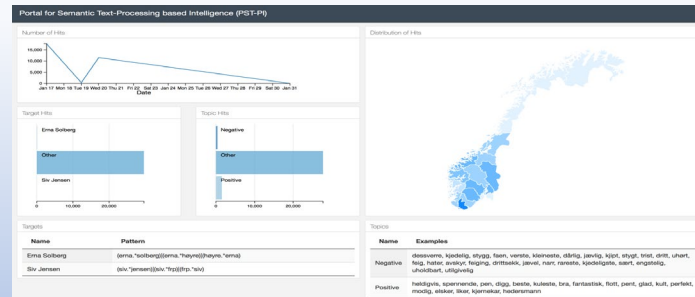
Portal for Semantic Text-Processing based Intelligence (PST-PI)

Number of Hits

15,000
10,000
5,000
0

Jan 17 Mon 18 Tue 19 Wed 20 Thu 21 Fri 22 Sat 23 Sun 24 Mon 25 Tue 26 Wed 27 Thu 28 Fri 29 Sat 30 Jan 31
Date

Distribution of Hits

Target Hits

Erna Solberg
Other
Siv Jensen

0 10,000 20,000

Topic Hits

Negative
Other
Positive

0 10,000 20,000

Targets

| Name | Pattern |
|---|---|
| Erna Solberg | (erna.*solberg)\|(erna.*høyre)\|(høyre.*erna) |
| Siv Jensen | (siv.*jensen)\|(siv.*frp)\|(frp.*siv) |

Topics

| Name | Examples |
|---|---|
| Negative | dessverre, kjedelig, stygg, faen, verste, kleineste, dårlig, jævlig, kjipt, stygt, trist, dritt, uhørt, feig, hater, avskyr, feiging, drittsekk, jævel, narr, rareste, kjedeligste, sært, engstelig, uholdbart, utilgivelig |
| Positive | heldigvis, spennende, pen, digg, beste, kuleste, bra, fantastisk, flott, pent, glad, kult, perfekt, modig, elsker, liker, kjempekar, hedersmann |